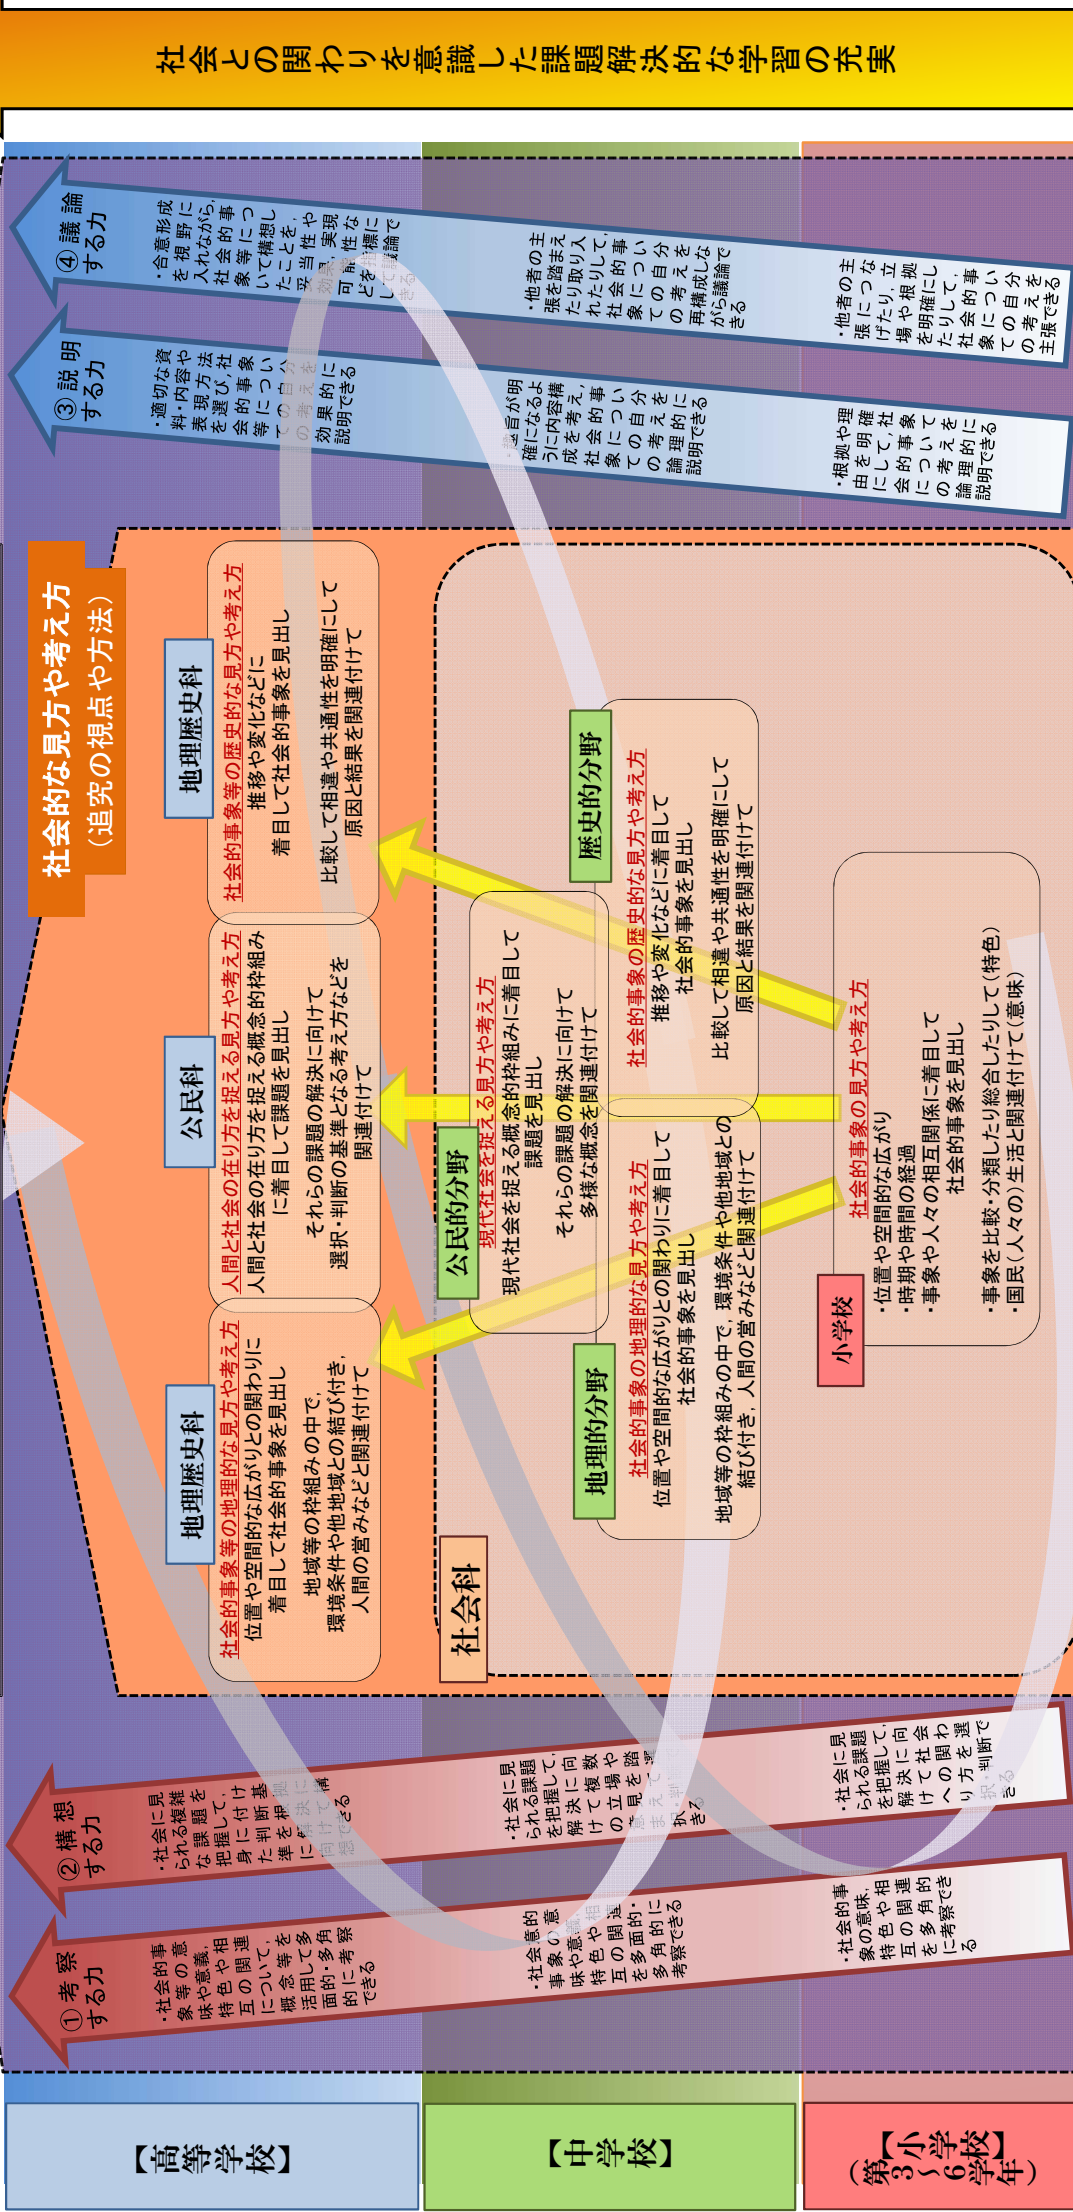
社会との関わりを意識した課題解決的な学習の充実

④議論する力
・合意形成を視野に入れながら，社会的事象等について構想したことを，妥当性や効果，実現可能性などを指標にして議論できる

・他者の主張を踏まえたり取り入れたりして，社会的事象についての自分の考えを再構成しながら議論できる

・他者の主張につなげたり，立場や根拠を明確にしたりして，社会的事象についての自分の考えを主張できる

③説明する力
・適切な資料・内容や表現方法を選び，社会的事象等についての自分の考えを効果的に説明できる

・根拠が明確になるように内容構成を考え，社会的事象についての自分の考えを論理的に説明できる

・根拠や理由を明確にして，社会的事象についての自分の考えを論理的に説明できる

社会的な見方や考え方
（追究の視点や方法）

地理歴史科
社会的事象等の歴史的な見方や考え方
推移や変化などに着目して社会的事象を見出し
比較して相違や共通性を明確にして原因と結果を関連付けて

公民科
人間と社会の在り方を捉える見方や考え方
人間と社会の在り方を捉える概念的枠組みに着目して課題を見出し
それらの課題の解決に向けて選択・判断の基準となる考え方などを関連付けて

地理歴史科
社会的事象等の地理的な見方や考え方
位置や空間的な広がりとの関わりに着目して社会的事象を見出し
地域等の枠組みの中で，環境条件や他地域との結び付き，人間の営みなどと関連付けて

歴史的分野
社会的事象の歴史的な見方や考え方
推移や変化などに着目して社会的事象を見出し
比較して相違や共通性を明確にして原因と結果を関連付けて

公民的分野
現代社会を捉える見方や考え方
現代社会を捉える概念的枠組みに着目して課題を見出し
それらの課題の解決に向けて多様な概念を関連付けて

地理的分野
社会的事象の地理的な見方や考え方
位置や空間的な広がりとの関わりに着目して社会的事象を見出し
地域等の枠組みの中で，環境条件や他地域との結び付き，人間の営みなどと関連付けて

小学校
社会的事象の見方や考え方
・位置や空間的な広がり
・時期や時間の経過
・事象や人々の相互関係に着目して社会的事象を見出し
・事象を比較・分類したり総合したりして（特色）
・国民（人々の）生活と関連付けて（意味）

社会科

②構想する力
・社会に見られる複雑な課題を把握して，身に付けた判断基準を根拠に解決に向けて構想できる

・社会に見られる課題を把握して，解決に向けて複数の立場や意見を踏まえて選択・判断できる

・社会に見られる課題を把握して，解決に向けて社会への関わり方を選択・判断できる

①考察する力
・社会的事象等の意味や意義，特色や相互の関連について，概念等を活用して多面的・多角的に考察できる

・社会的事象の意味や意義，特色や相互の関連を多面的・多角的に考察できる

・社会的事象の意味，特色や相互の関連を多角的に考察できる

【高等学校】
【中学校】
【小学校】
（第3～6学年）